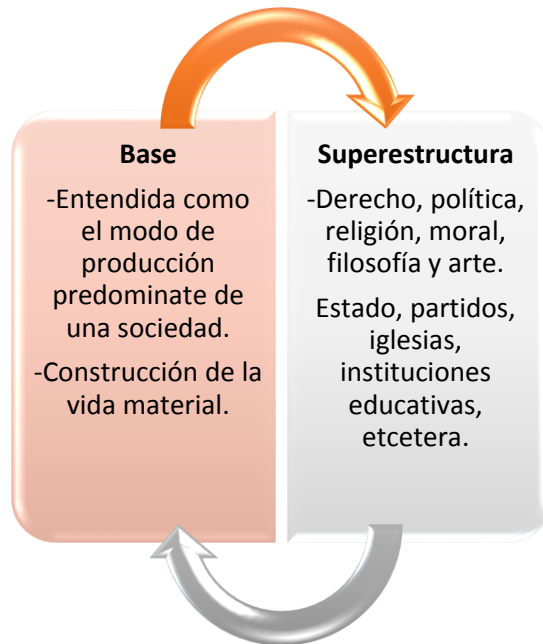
**Base**

-Entendida como el modo de producción predominate de una sociedad.

-Construcción de la vida material.

**Superestructura**

-Derecho, política, religión, moral, filosofía y arte.

Estado, partidos, iglesias, instituciones educativas, etcetera.